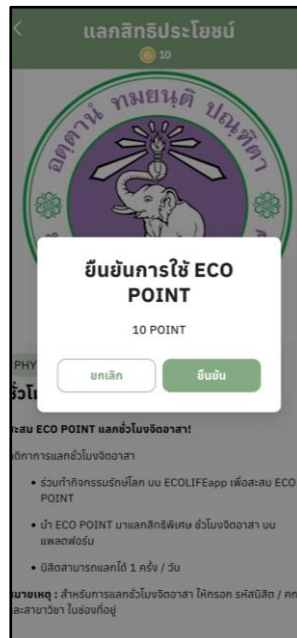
แลกสิทธิประโยชน์

10

ยืนยันการใช้ ECO POINT

10 POINT

ยกเลิก

ยืนยัน

PHY

ชั่วโ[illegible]

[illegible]สะสม ECO POINT แลกชั่วโมงจิตอาสา!

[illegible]ติกาการแลกชั่วโมงจิตอาสา

• ร่วมทำกิจกรรมรักษ์โลก บน ECOLIFEapp เพื่อสะสม ECO POINT

• นำ ECO POINT มาแลกสิทธิพิเศษ ชั่วโมงจิตอาสา บนแพลตฟอร์ม

• นิสิตสามารถแลกได้ 1 ครั้ง / วัน

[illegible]มายเหตุ : สำหรับการแลกชั่วโมงจิตอาสา ให้กรอก รหัสนิสิต / คณ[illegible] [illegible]ละสาขาวิชา ในช่องที่อยู่